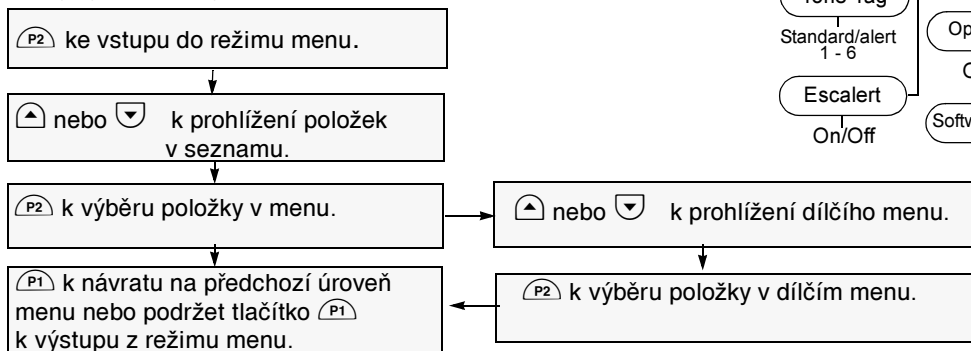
P2 ke vstupu do režimu menu.

nebo k prohlížení položek v seznamu.

P2 k výběru položky v menu.

nebo k prohlížení dílčího menu.

P2 k výběru položky v dílčím menu.

P1 k návratu na předchozí úroveň menu nebo podržet tlačítko P1 k výstupu z režimu menu.

Tone Tag

Standard/alert 1 - 6

Escalert

On/Off

Op

O

Softw